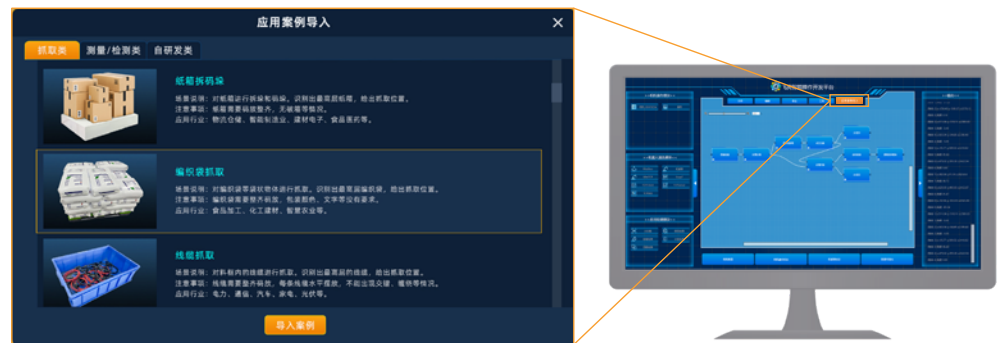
应用案例导入

抓取类　测量/检测类　自研发类

纸箱拆码垛
场景说明：对纸箱进行拆垛和码垛，识别出最高层纸箱，给出抓取位置。
注意事项：纸箱需要码放整齐，无破損等情况。
应用行业：物流仓储、智能制造业、建材电子、食品医药等。

编织袋抓取
场景说明：对编织袋等袋状物体进行抓取，识别出最高层编织袋，给出抓取位置。
注意事项：编织袋需要整齐码放，包装颜色、文字等没有要求。
应用行业：食品加工、化工建材、智慧农业等。

线缆抓取
场景说明：对料框内的线缆进行抓取，识别出最高层的线缆，给出抓取位置。
注意事项：线缆需要整齐码放，每条线缆水平摆放，不能出现交错、缠绕等情况。
应用行业：电力、通信、汽车、家电、光伏等。

导入案例